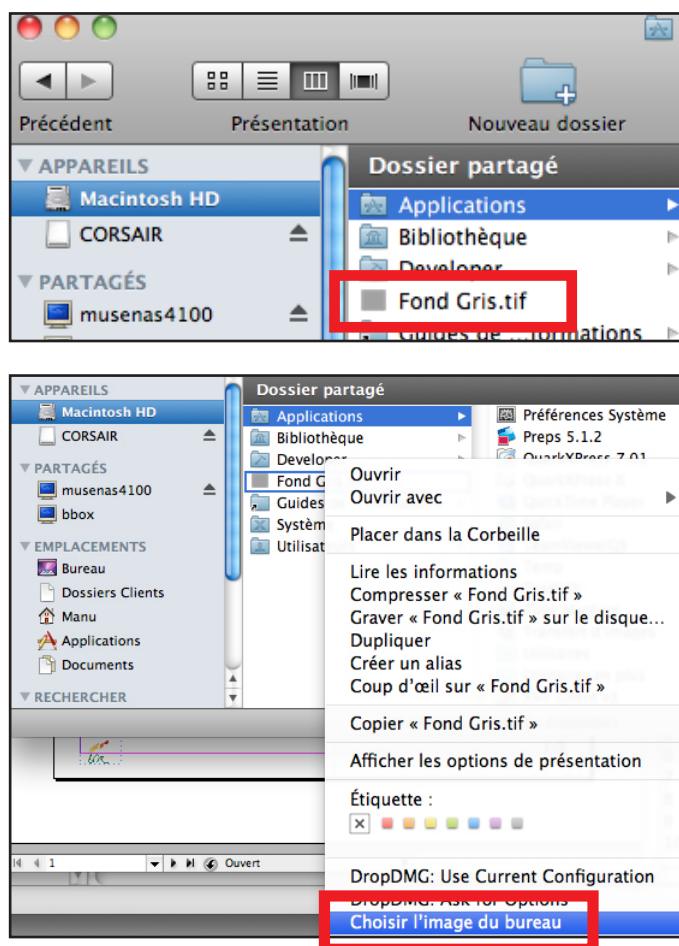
Précédent Présentation Nouveau dossier

▼ APPAREILS
Macintosh HD
CORSAIR
▼ PARTAGÉS
musenas4100

Dossier partagé
Applications
Bibliothèque
Developer
Fond Gris.tif
Guides de ...formations

▼ APPAREILS
Macintosh HD
CORSAIR
▼ PARTAGÉS
musenas4100
bbox
▼ EMPLACEMENTS
Bureau
Dossiers Clients
Manu
Applications
Documents
▼ RECHERCHER

Dossier partagé
Applications
Bibliothèque
Developer
Fond G
Guides
Systèm
Utilisat

Préférences Système
Preps 5.1.2
QuarkXPress 7.01

Ouvrir
Ouvrir avec
Placer dans la Corbeille
Lire les informations
Compresser « Fond Gris.tif »
Graver « Fond Gris.tif » sur le disque...
Dupliquer
Créer un alias
Coup d'œil sur « Fond Gris.tif »
Copier « Fond Gris.tif »
Afficher les options de présentation
Étiquette :
DropDMG: Use Current Configuration
DropDMG: Ask for Options
Choisir l'image du bureau

1 Ouvert